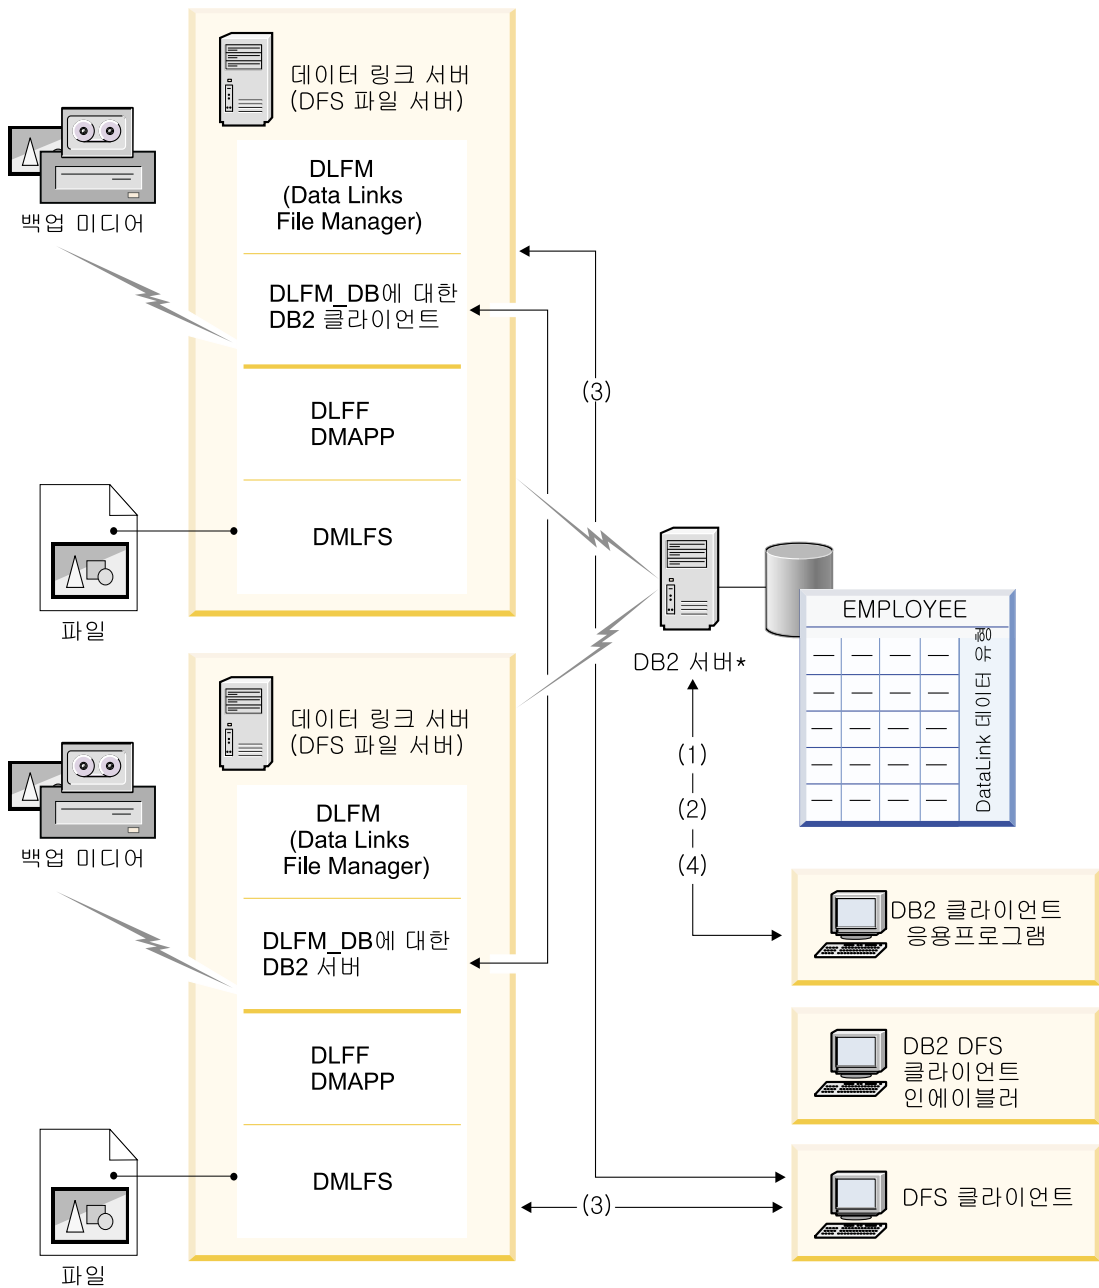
데이터 링크 서버
(DFS 파일 서버)

DLFM
(Data Links
File Manager)

DLFM_DB에 대한
DB2 클라이언트

DLFF
DMAPP

DMLFS

백업 미디어

파일

데이터 링크 서버
(DFS 파일 서버)

DLFM
(Data Links
File Manager)

DLFM_DB에 대한
DB2 서버

DLFF
DMAPP

DMLFS

백업 미디어

파일

(3)

DB2 서버*

EMPLOYEE

DataLink 데이터 유형

(1)
(2)
(4)

DB2 클라이언트
응용프로그램

DB2 DFS
클라이언트
인에이블러

DFS 클라이언트

(3)